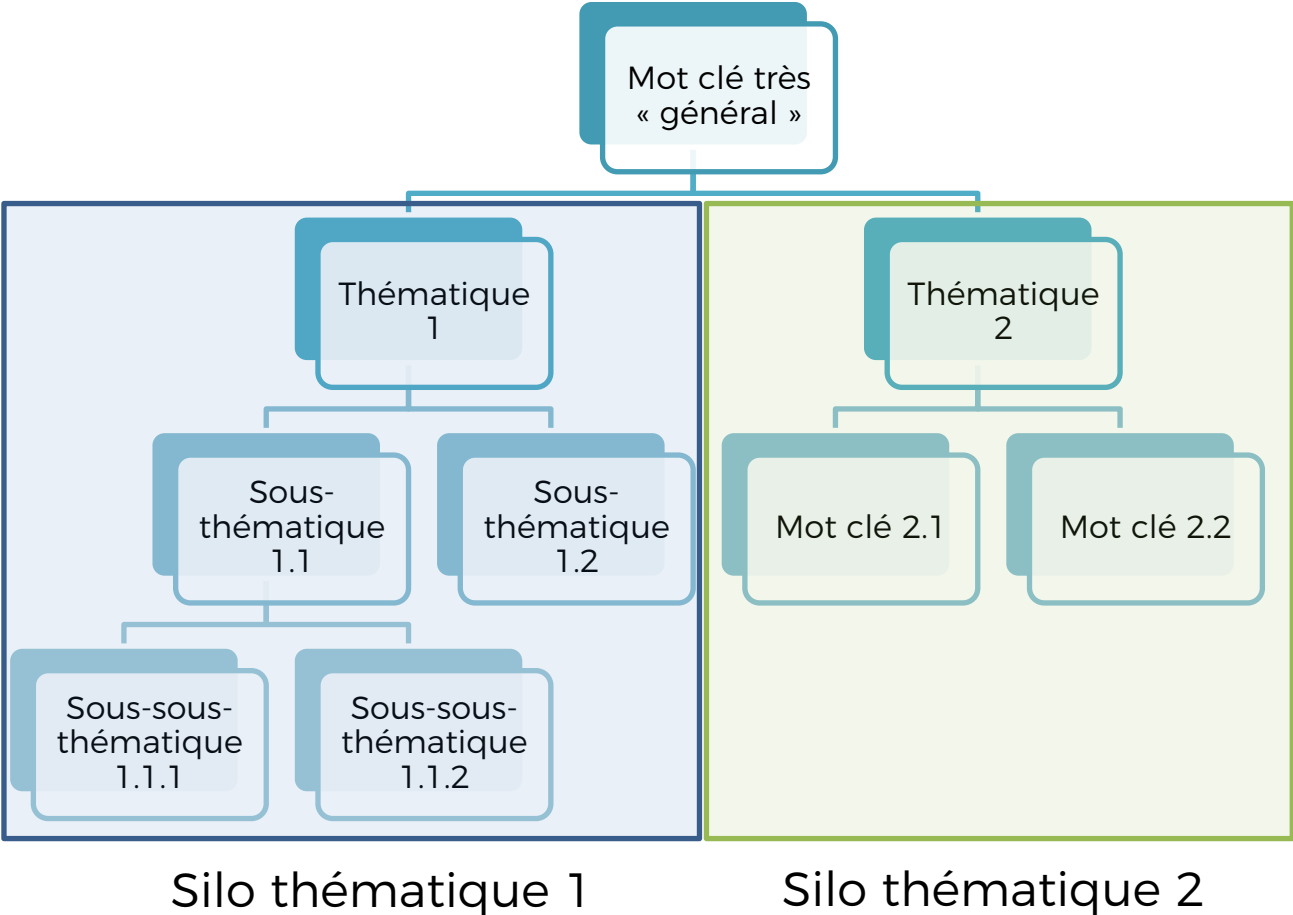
Mot clé très « général »

Thématique 1

Sous-thématique 1.1

Sous-thématique 1.2

Sous-sous-thématique 1.1.1

Sous-sous-thématique 1.1.2

Thématique 2

Mot clé 2.1

Mot clé 2.2

Silo thématique 1

Silo thématique 2